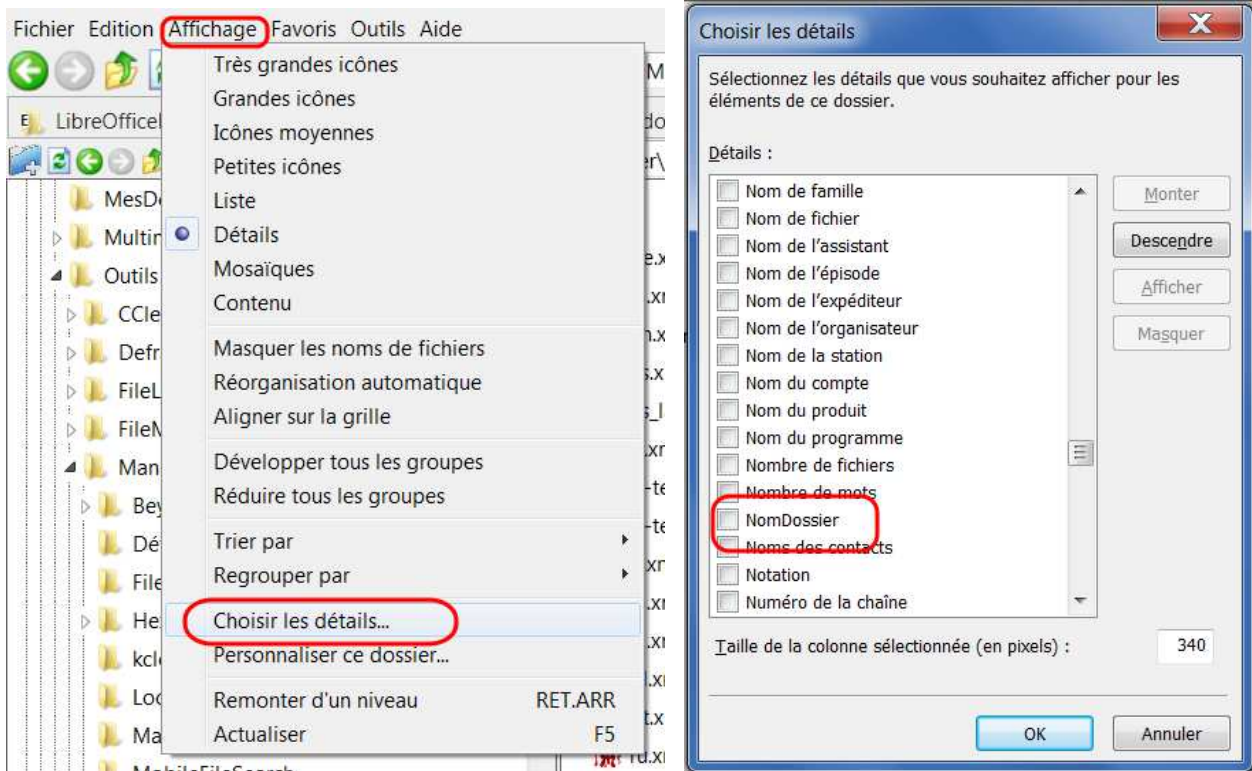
Fichier Edition Affichage Favoris Outils Aide

LibreOfficeI
MesD
Multir
Outils
CCle
Defr
FileL
FileM
Man
Bey
Dé
File
He
kcl
Loc
Ma

Très grandes icônes
Grandes icônes
Icônes moyennes
Petites icônes
Liste
Détails
Mosaïques
Contenu

Masquer les noms de fichiers
Réorganisation automatique
Aligner sur la grille

Développer tous les groupes
Réduire tous les groupes

Trier par
Regrouper par

Choisir les détails...
Personnaliser ce dossier...

Remonter d'un niveau RET.ARR
Actualiser F5

Choisir les détails

Sélectionnez les détails que vous souhaitez afficher pour les éléments de ce dossier.

Détails :

Nom de famille
Nom de fichier
Nom de l'assistant
Nom de l'épisode
Nom de l'expéditeur
Nom de l'organisateur
Nom de la station
Nom du compte
Nom du produit
Nom du programme
Nombre de fichiers
Nombre de mots
NomDossier
Noms des contacts
Notation
Numéro de la chaîne

Monter
Descendre
Afficher
Masquer

Taille de la colonne sélectionnée (en pixels) : 340

OK
Annuler